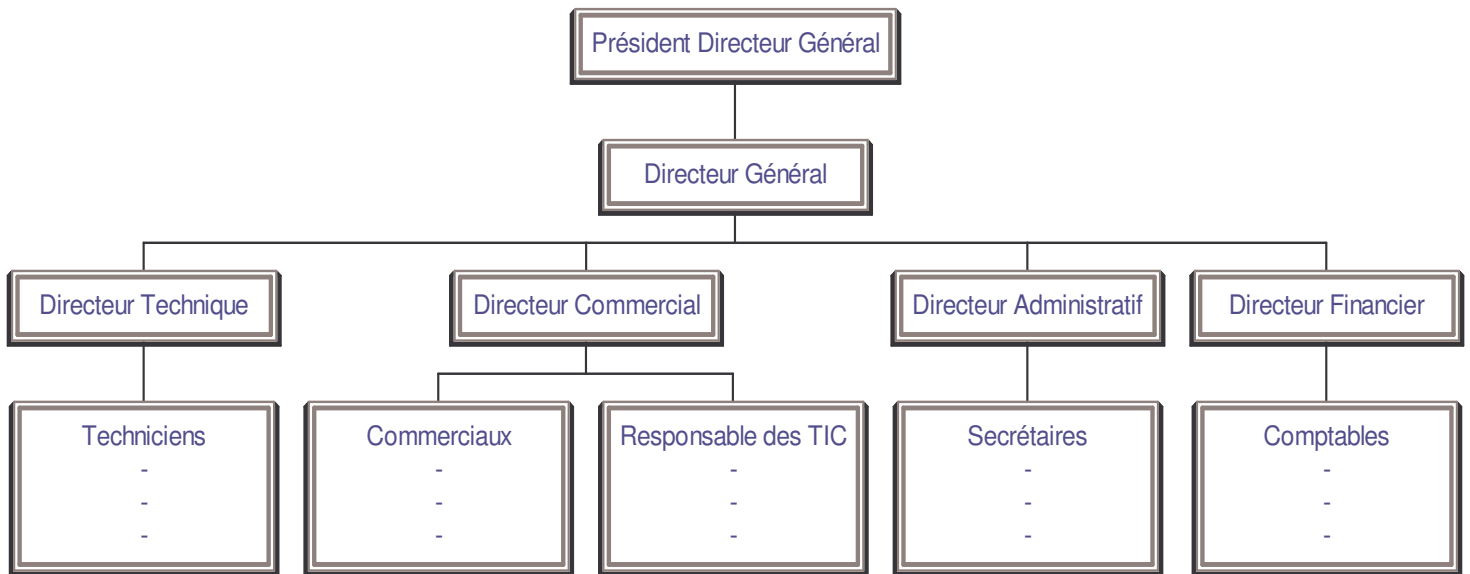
Président Directeur Général

Directeur Général

Directeur Technique

Directeur Commercial

Directeur Administratif

Directeur Financier

Techniciens
-
-
-

Commerciaux
-
-
-

Responsable des TIC
-
-
-

Secrétaires
-
-
-

Comptables
-
-
-